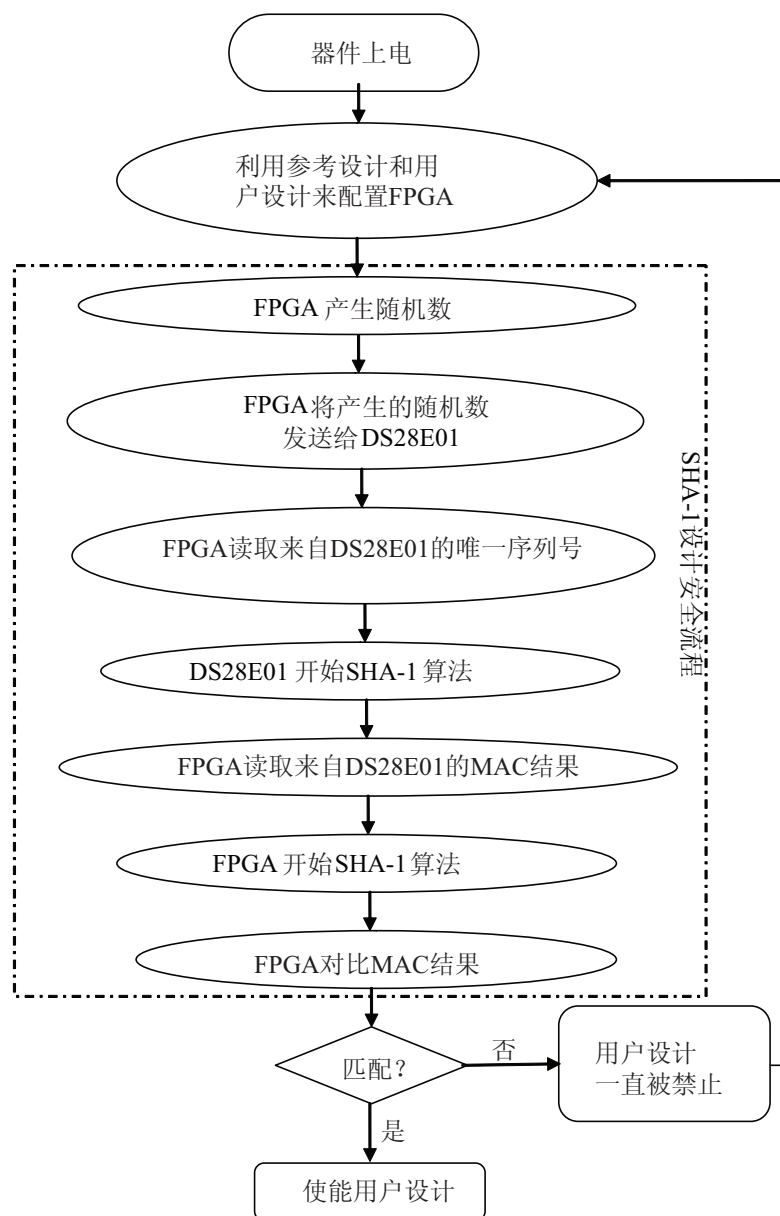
器件上电

利用参考设计和用户设计来配置FPGA

FPGA 产生随机数

FPGA将产生的随机数发送给DS28E01

FPGA读取来自DS28E01的唯一序列号

DS28E01 开始SHA-1算法

FPGA读取来自DS28E01的MAC结果

FPGA 开始SHA-1算法

FPGA对比MAC结果

SHA-1设计安全流程

匹配？

否

用户设计一直被禁止

是

使能用户设计